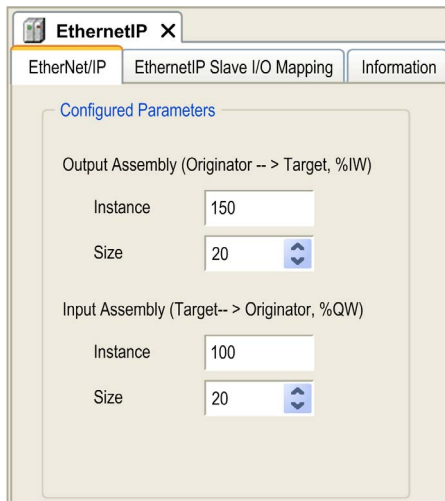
EthernetIP ✕

EtherNet/IP | EthernetIP Slave I/O Mapping | Information

Configured Parameters

Output Assembly (Originator -- > Target, %IW)

Instance 150

Size 20

Input Assembly (Target-- > Originator, %QW)

Instance 100

Size 20